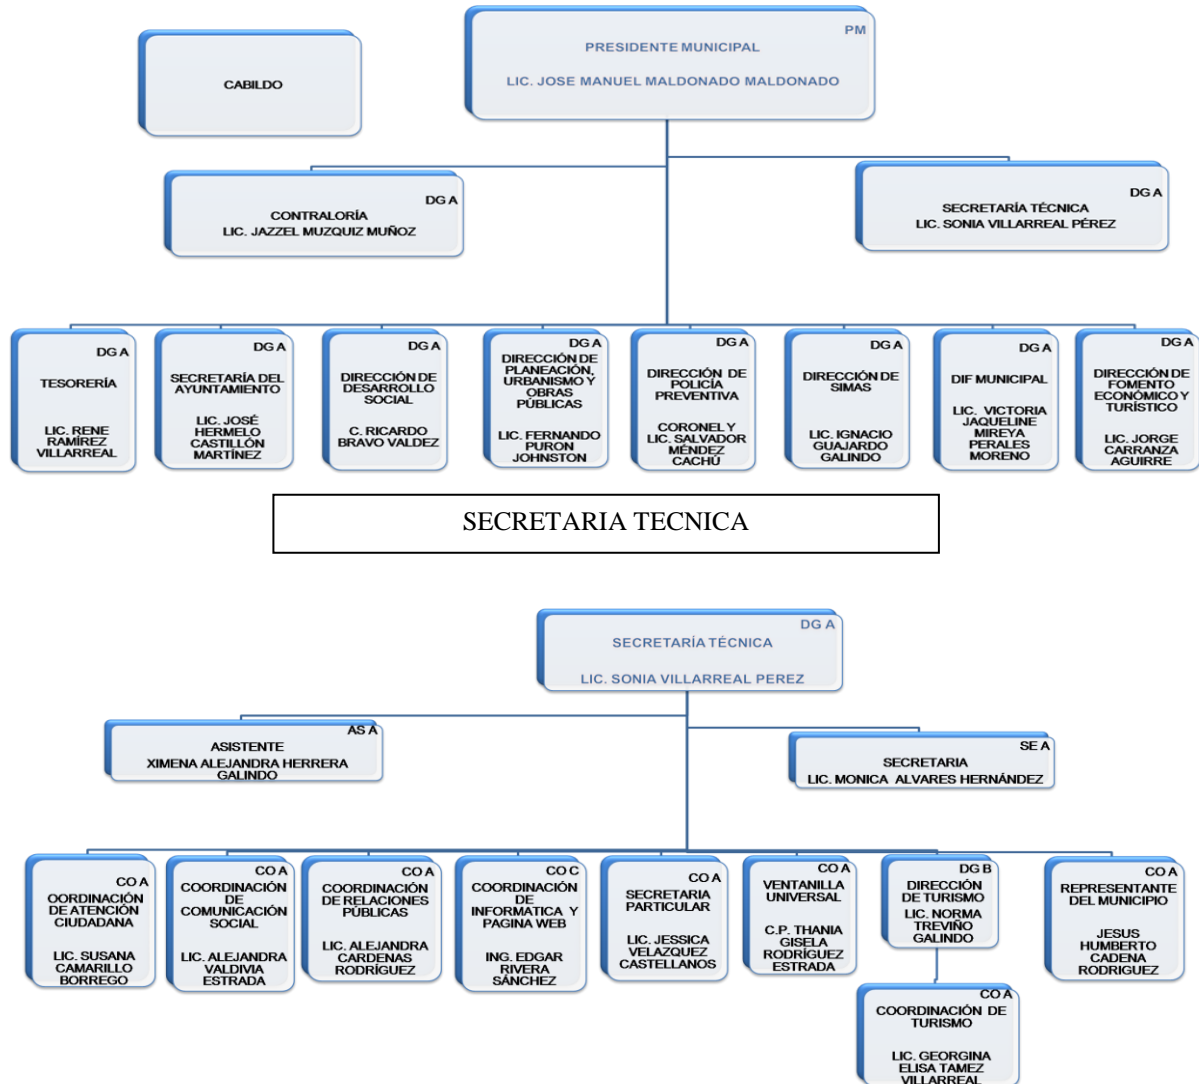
CABILDO

PM
PRESIDENTE MUNICIPAL
LIC. JOSE MANUEL MALDONADO MALDONADO

DG A
CONTRALORÍA
LIC. JAZZEL MUZQUIZ MUÑOZ

DG A
SECRETARÍA TÉCNICA
LIC. SONIA VILLARREAL PÉREZ

DG A
TESORERÍA
LIC. RENE RAMÍREZ VILLARREAL

DG A
SECRETARÍA DEL AYUNTAMIENTO
LIC. JOSÉ HERMELO CASTILLÓN MARTÍNEZ

DG A
DIRECCIÓN DE DESARROLLO SOCIAL
C. RICARDO BRAVO VALDEZ

DG A
DIRECCIÓN DE PLANEACIÓN, URBANISMO Y OBRAS PÚBLICAS
LIC. FERNANDO PURON JOHNSTON

DG A
DIRECCIÓN DE POLICÍA PREVENTIVA
CORONEL Y LIC. SALVADOR MÉNDEZ CACHÚ

DG A
DIRECCIÓN DE SIMAS
LIC. IGNACIO GUAJARDO GALINDO

DG A
DIF MUNICIPAL
LIC. VICTORIA JAQUELINE MIREYA PERALES MORENO

DG A
DIRECCIÓN DE FOMENTO ECONÓMICO Y TURÍSTICO
LIC. JORGE CARRANZA AGUIRRE

SECRETARIA TECNICA

DG A
SECRETARÍA TÉCNICA
LIC. SONIA VILLARREAL PEREZ

AS A
ASISTENTE
XIMENA ALEJANDRA HERRERA GALINDO

SE A
SECRETARIA
LIC. MONICA ALVARES HERNÁNDEZ

CO A
OORDINACIÓN DE ATENCIÓN CIUDADANA
LIC. SUSANA CAMARILLO BORREGO

CO A
COORDINACIÓN DE COMUNICACIÓN SOCIAL
LIC. ALEJANDRA VALDIVIA ESTRADA

CO A
COORDINACIÓN DE RELACIONES PÚBLICAS
LIC. ALEJANDRA CARDENAS RODRÍGUEZ

CO C
COORDINACIÓN DE INFORMATICA Y PAGINA WEB
ING. EDGAR RIVERA SÁNCHEZ

CO A
SECRETARIA PARTICULAR
LIC. JESSICA VELAZQUEZ CASTELLANOS

CO A
VENTANILLA UNIVERSAL
C.P. THANIA GISELA RODRÍGUEZ ESTRADA

DG B
DIRECCIÓN DE TURISMO
LIC. NORMA TREVIÑO GALINDO

CO A
REPRESENTANTE DEL MUNICIPIO
JESUS HUMBERTO CADENA RODRIGUEZ

CO A
COORDINACIÓN DE TURISMO
LIC. GEORGINA ELISA TAMEZ VILLARREAL